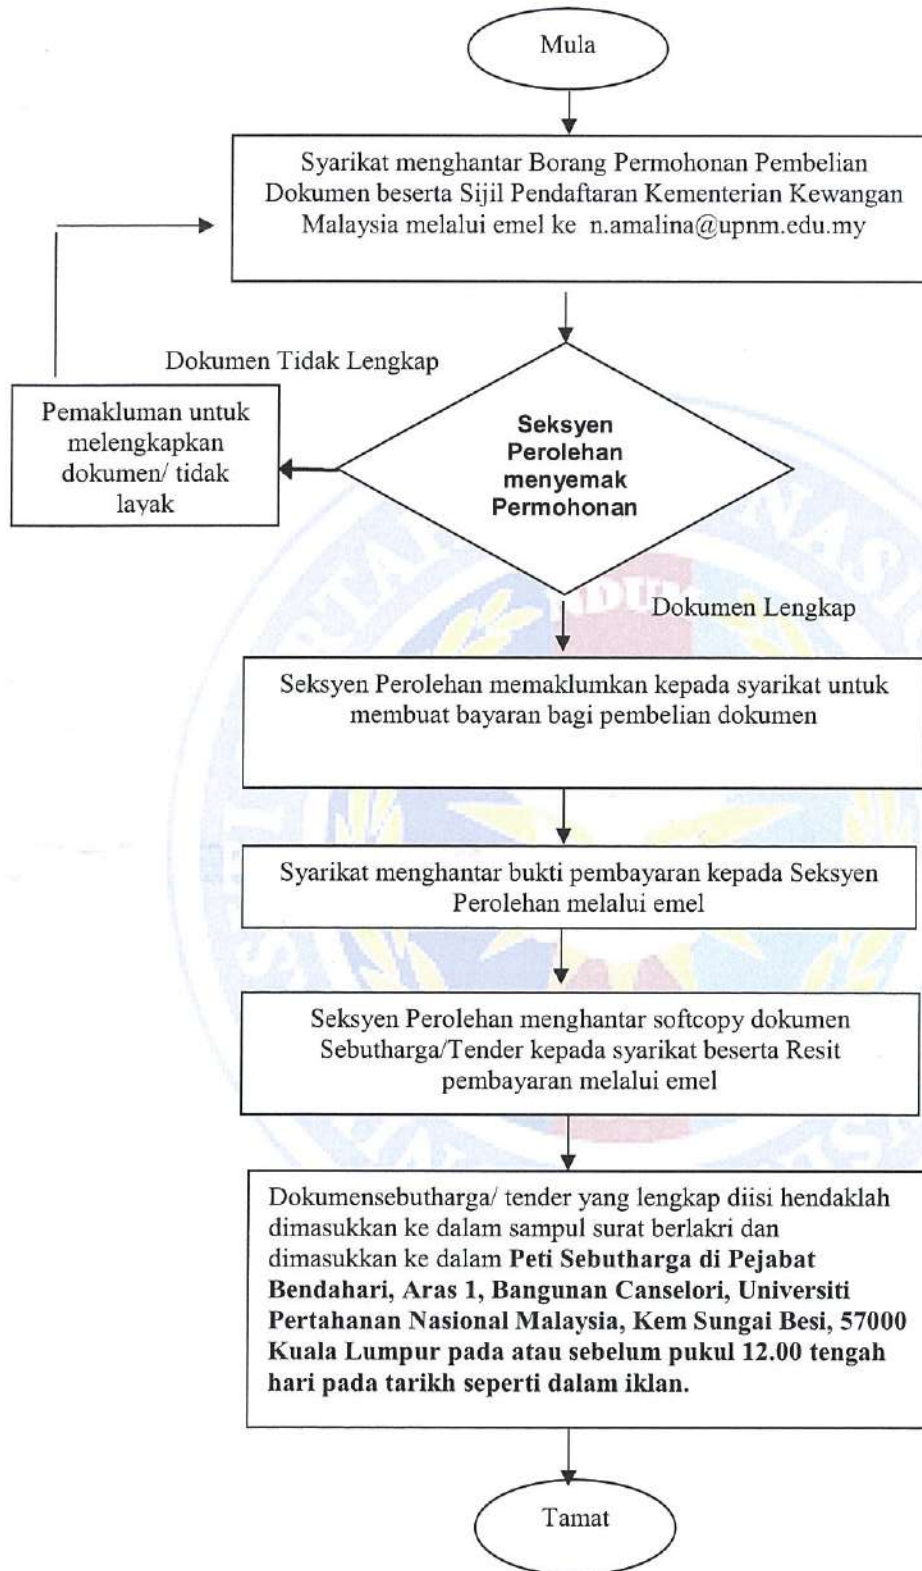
Mula

Syarikat menghantar Borang Permohonan Pembelian Dokumen beserta Sijil Pendaftaran Kementerian Kewangan Malaysia melalui emel ke n.amalina@upnm.edu.my

Dokumen Tidak Lengkap

Pemakluman untuk melengkapkan dokumen/ tidak layak

Seksyen Perolehan menyemak Permohonan

Dokumen Lengkap

Seksyen Perolehan memaklumkan kepada syarikat untuk membuat bayaran bagi pembelian dokumen

Syarikat menghantar bukti pembayaran kepada Seksyen Perolehan melalui emel

Seksyen Perolehan menghantar softcopy dokumen Sebutharga/Tender kepada syarikat beserta Resit pembayaran melalui emel

Dokumensebutharga/ tender yang lengkap diisi hendaklah dimasukkan ke dalam sampul surat berlakri dan dimasukkan ke dalam **Peti Sebutharga di Pejabat Bendahari, Aras 1, Bangunan Canselori, Universiti Pertahanan Nasional Malaysia, Kem Sungai Besi, 57000 Kuala Lumpur pada atau sebelum pukul 12.00 tengah hari pada tarikh seperti dalam iklan.**

Tamat